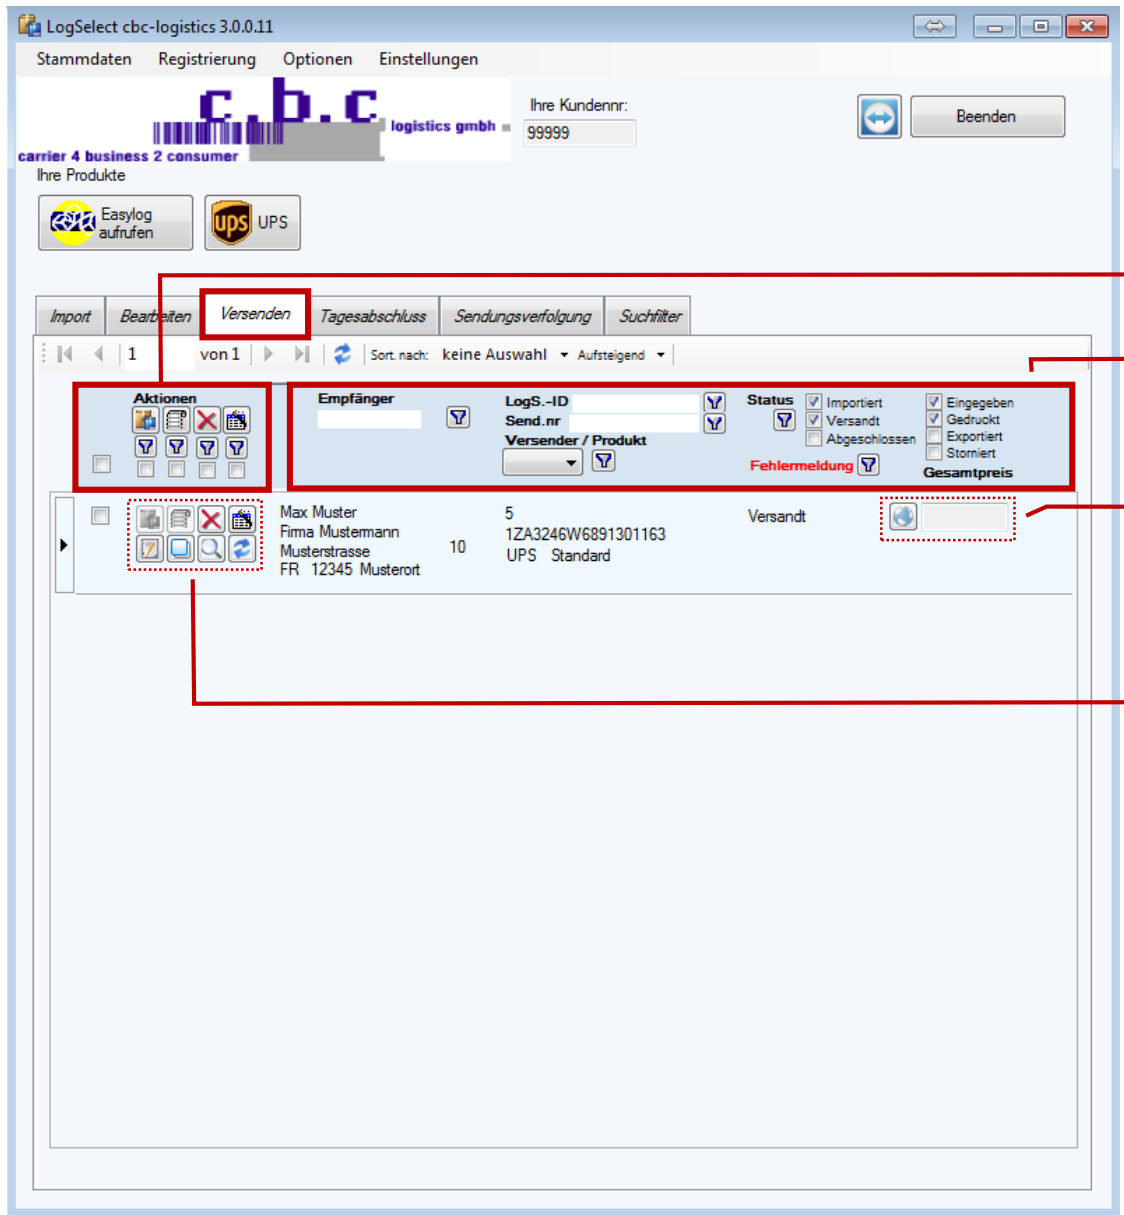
LogSelect cbc-logistics 3.0.0.11

Stammdaten Registrierung Optionen Einstellungen

c.b.c logistics gmbh
carrier 4 business 2 consumer

Ihre Kundennr:
99999

Beenden

Ihre Produkte

Easylog aufrufen

UPS

Import | Bearbeiten | Versenden | Tagesabschluss | Sendungsverfolgung | Suchfilter

1 von 1 Sort. nach: keine Auswahl Aufsteigend

Aktionen

Empfänger

LogS.-ID
Send.nr
Versender / Produkt

Status
Importiert
Versandt
Abgeschlossen
Eingegeben
Gedruckt
Exportiert
Storniert

Fehlermeldung

Gesamtpreis

Max Muster
Firma Mustermann
Musterstrasse
FR 12345 Musterort

10

5
1ZA3246W6891301163
UPS Standard

Versandt